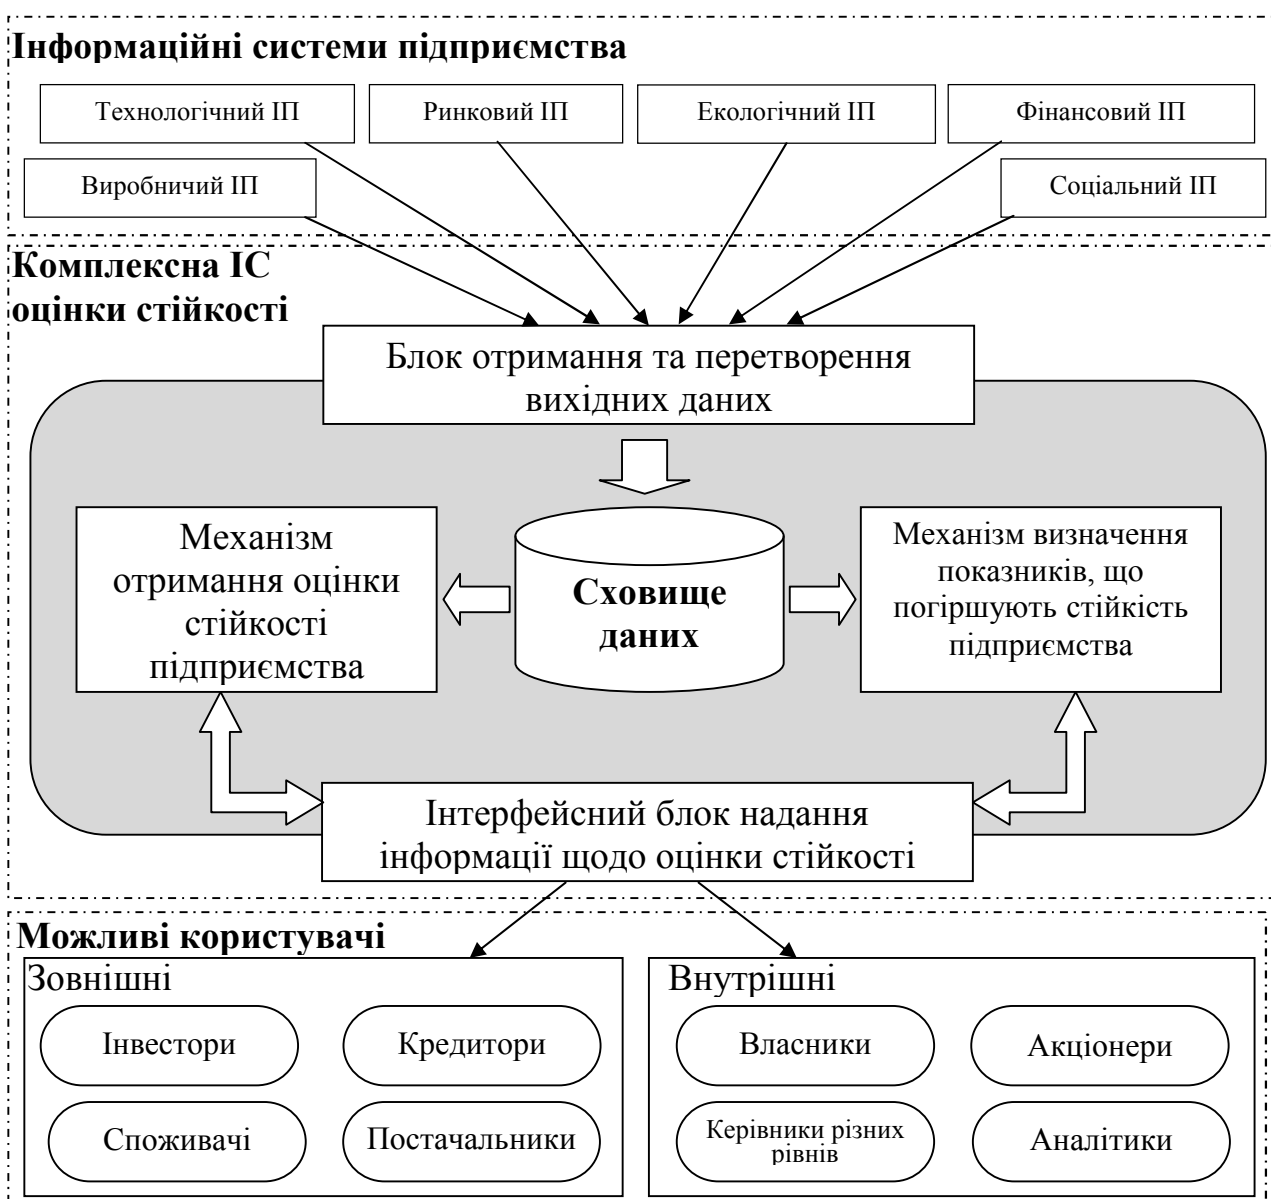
Інформаційні системи підприємства

Технологічний ІП

Ринковий ІП

Екологічний ІП

Фінансовий ІП

Виробничий ІП

Соціальний ІП

Комплексна ІС оцінки стійкості

Блок отримання та перетворення вихідних даних

Механізм отримання оцінки стійкості підприємства

Сховище даних

Механізм визначення показників, що погіршують стійкість підприємства

Інтерфейсний блок надання інформації щодо оцінки стійкості

Можливі користувачі

Зовнішні

Інвестори

Кредитори

Споживачі

Постачальники

Внутрішні

Власники

Акціонери

Керівники різних рівнів

Аналітики